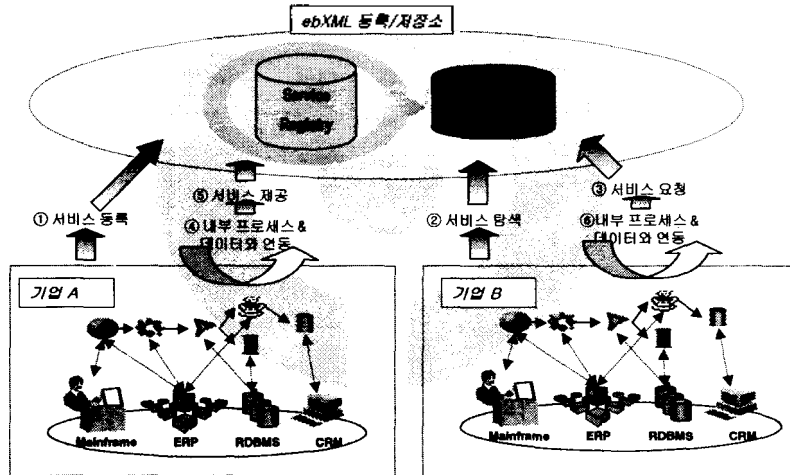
ebXML 등록/저장소

Service Registry

① 서비스 등록

⑤ 서비스 제공

④ 내부 프로세스 & 데이터와 연동

② 서비스 탐색

③ 서비스 요청

⑥내부 프로세스 & 데이터와 연동

기업 A

Mainframe ERP RDBMS CRM

기업 B

Mainframe ERP RDBMS CRM